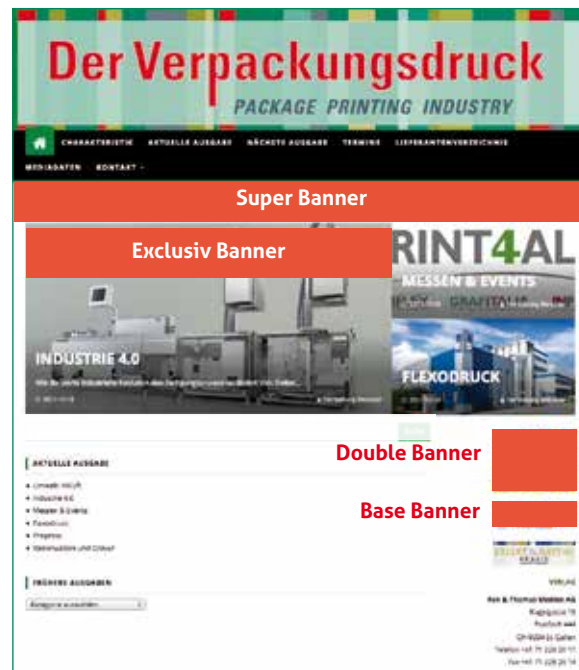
Der Verpackungsdruck
PACKAGE PRINTING INDUSTRY

CHARAKTERISTIK AKTUELLE AUSGABE NÄCHSTE AUSGABE TERMINE LIEFERANTENVERZEICHNIS
MEDIADATEN KONTAKT

Super Banner

Exclusiv Banner

RINT4AL
MESSEN & EVENTS

INDUSTRIE 4.0

FLEXODRUCK

Double Banner

Base Banner

AKTUELLE AUSGABE

Umwelt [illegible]
Industrie 4.0
Messen & Events
Flexodruck
Prepress
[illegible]

FRÜHERE AUSGABEN

Ausgabe auswählen

VERLAG

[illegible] Verlag AG
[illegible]
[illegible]
CH-9004 St. Gallen
Telefon +41 71 226 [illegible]
Fax +41 71 226 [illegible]